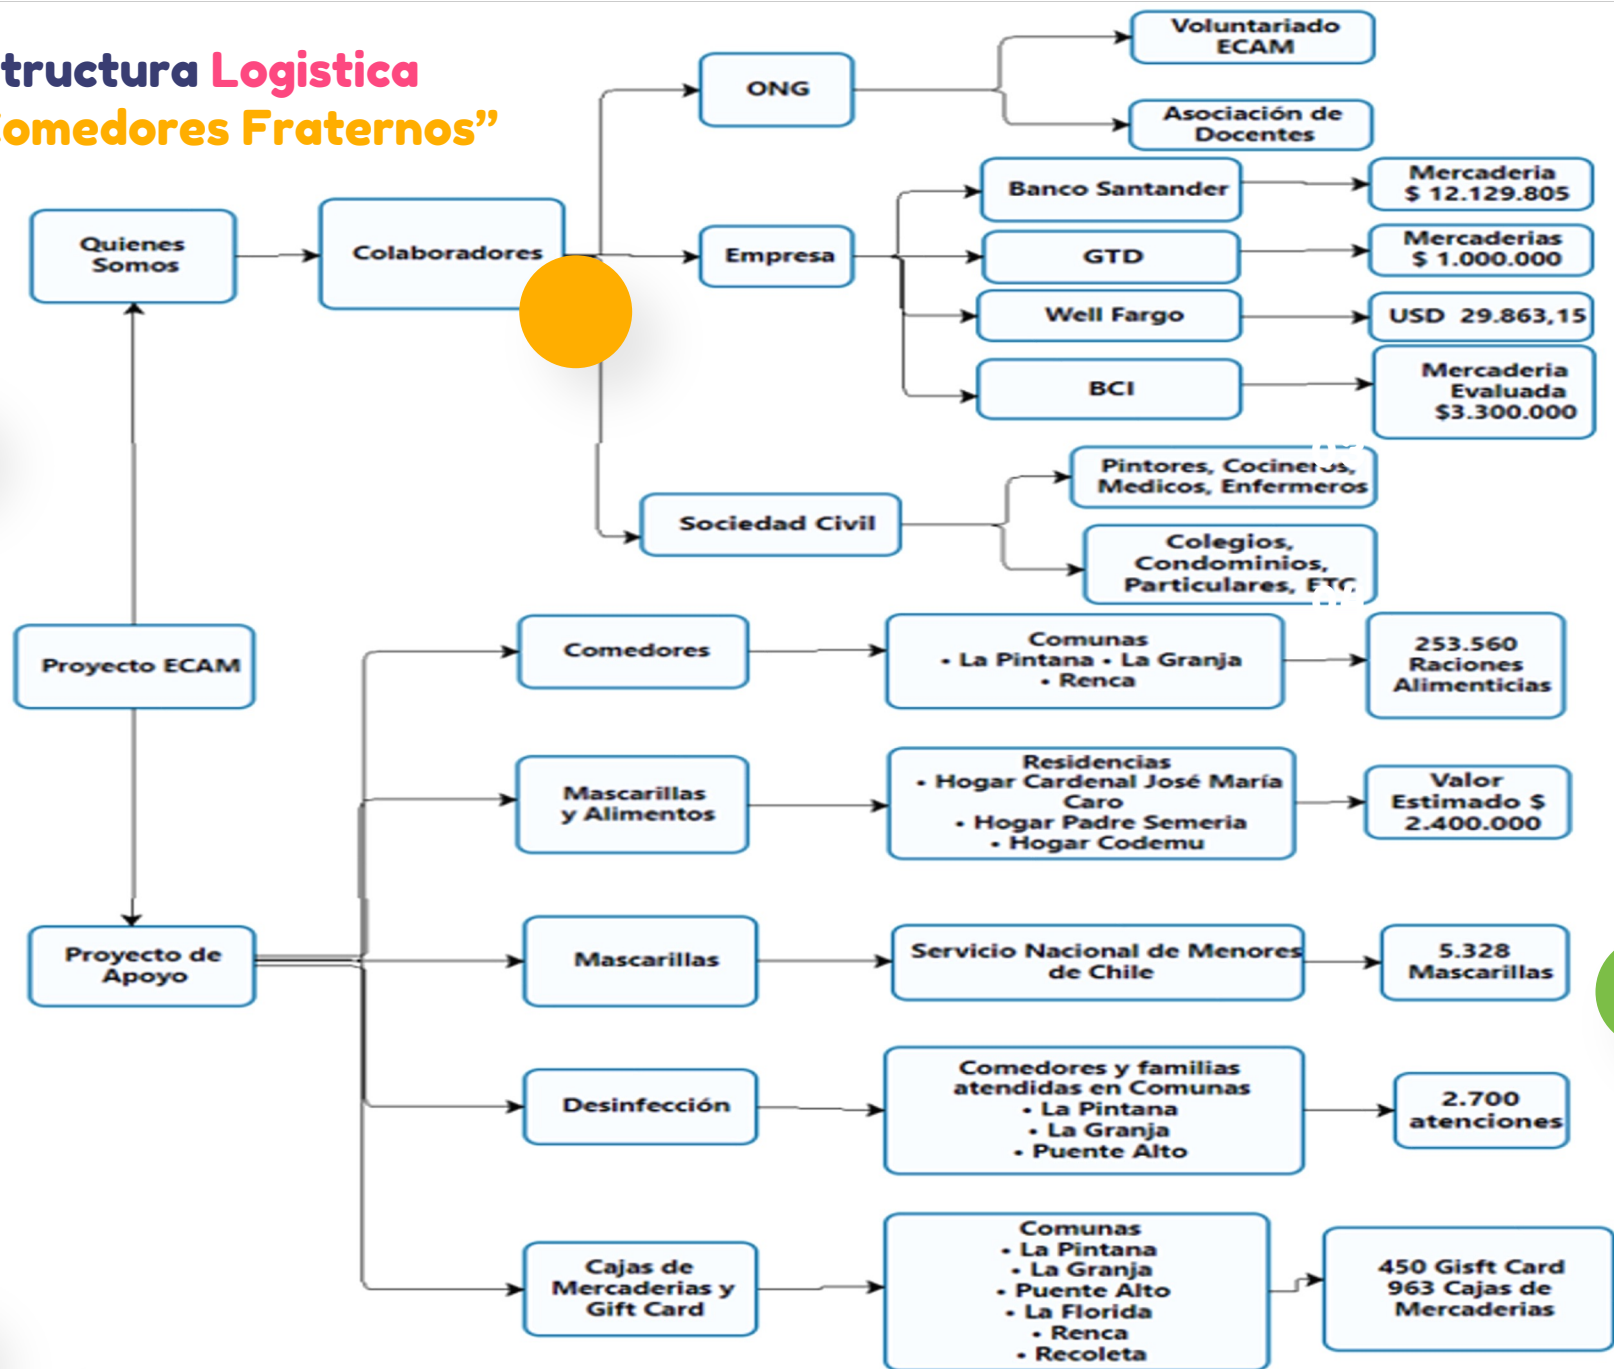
tructura Logistica
omedores Fraternos”

Quienes Somos

Colaboradores

ONG

Voluntariado ECAM

Asociación de Docentes

Empresa

Banco Santander

Mercaderia $ 12.129.805

GTD

Mercaderias $ 1.000.000

Well Fargo

USD 29.863,15

BCI

Mercaderia Evaluada $3.300.000

Sociedad Civil

Pintores, Cocine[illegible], Medicos, Enfermeros

Colegios, Condominios, Particulares, E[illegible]

Proyecto ECAM

Proyecto de Apoyo

Comedores

Comunas
• La Pintana • La Granja
• Renca

253.560 Raciones Alimenticias

Mascarillas y Alimentos

Residencias
• Hogar Cardenal José María Caro
• Hogar Padre Semeria
• Hogar Codemu

Valor Estimado $ 2.400.000

Mascarillas

Servicio Nacional de Menores de Chile

5.328 Mascarillas

Desinfección

Comedores y familias atendidas en Comunas
• La Pintana
• La Granja
• Puente Alto

2.700 atenciones

Cajas de Mercaderias y Gift Card

Comunas
• La Pintana
• La Granja
• Puente Alto
• La Florida
• Renca
• Recoleta

450 Gisft Card
963 Cajas de Mercaderias